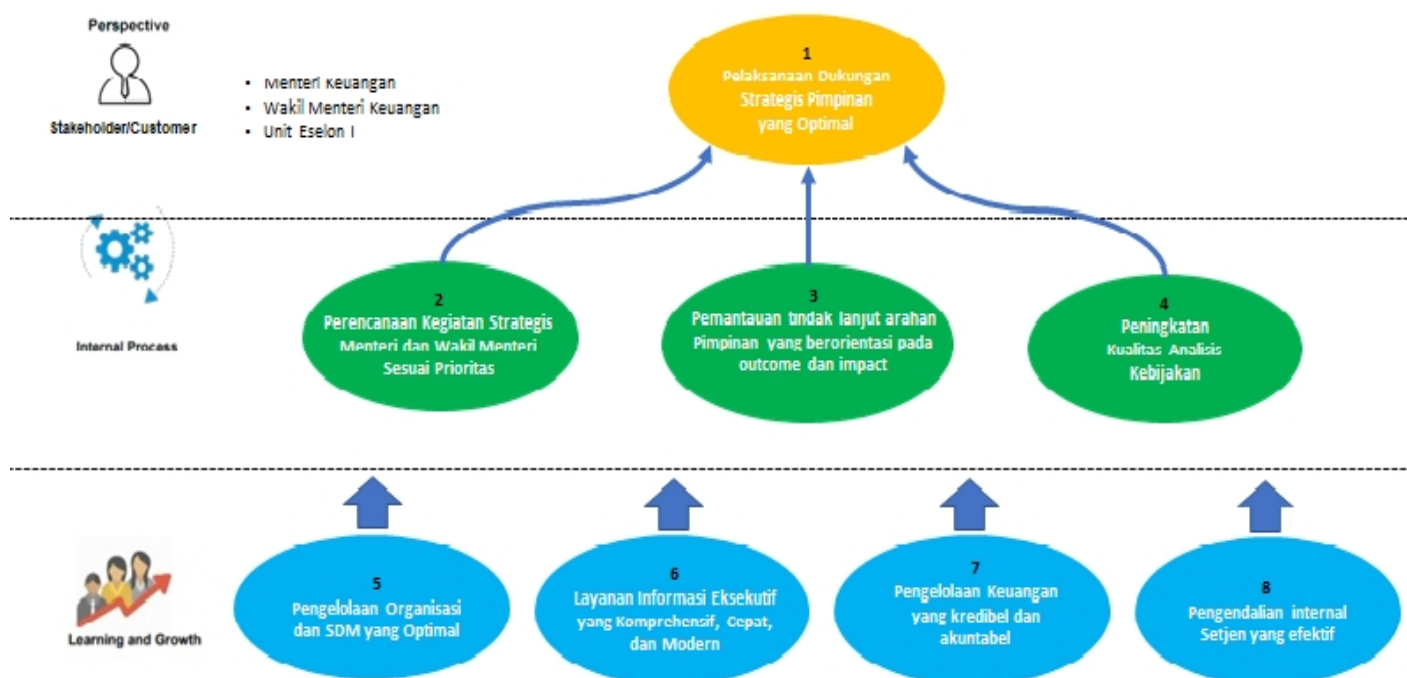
Perspective

Stakeholder/Customer

- Menteri Keuangan
- Wakil Menteri Keuangan
- Unit Eselon I

1
Pelaksanaan Dukungan Strategis Pimpinan yang Optimal

Internal Process

2
Perencanaan Kegiatan Strategis Menteri dan Wakil Menteri Sesuai Prioritas

3
Pemantauan tindak lanjut arahan Pimpinan yang berorientasi pada outcome dan impact

4
Peningkatan Kualitas Analisis Kebijakan

Learning and Growth

5
Pengelolaan Organisasi dan SDM yang Optimal

6
Layanan Informasi Eksekutif yang Komprehensif, Cepat, dan Modern

7
Pengelolaan Keuangan yang kredibel dan akuntabel

8
Pengendalian internal Setjen yang efektif